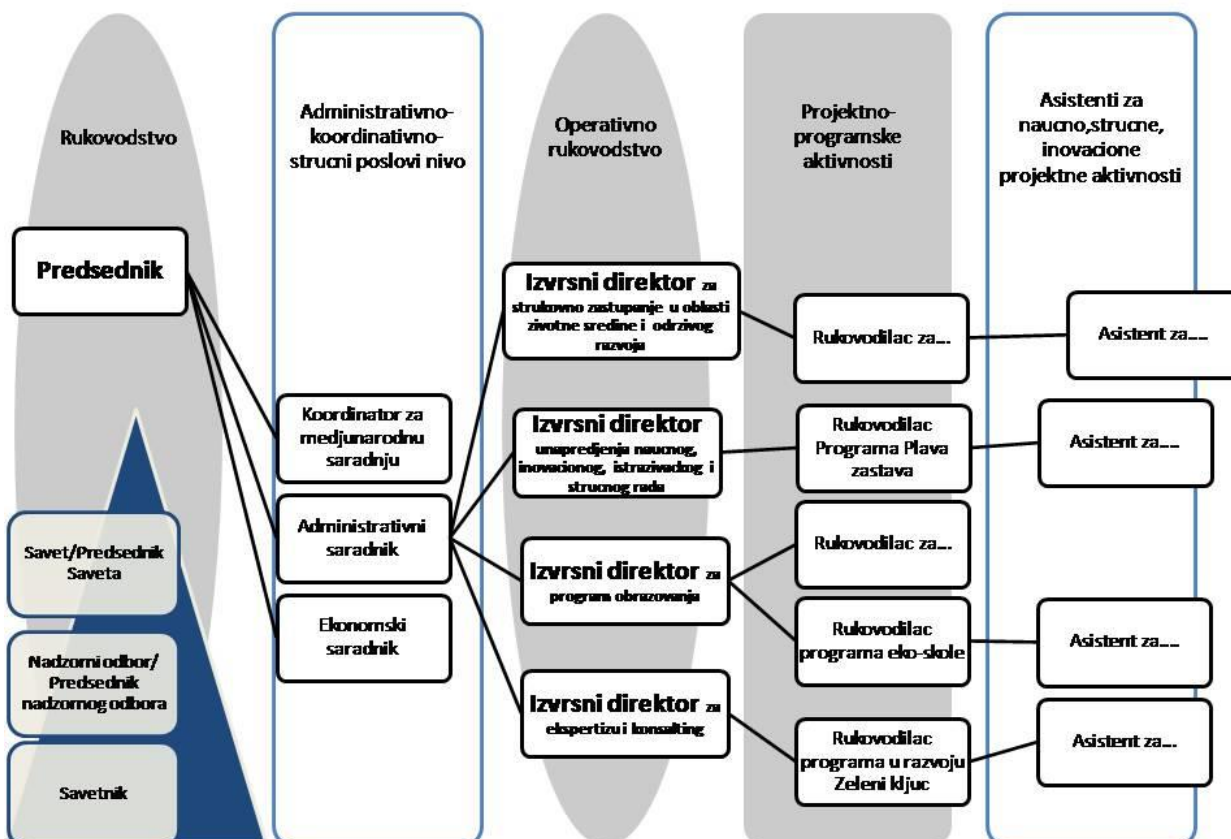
Rukovodstvo

Administrativno-koordinativno-strucni poslovi nivo

Operativno rukovodstvo

Projektno-programske aktivnosti

Asistenti za naucno,strucne, inovacione projektne aktivnosti

Predsednik

Izvrsni direktor za strukovno zastupanje u oblasti zivotne sredine i odrzivog razvoju

Rukovodilac za...

Asistent za...

Koordinator za medjunarodnu saradnju

Izvrsni direktor unapredjenja naucnog, inovacionog, istrazivackog i strucnog rada

Rukovodilac Programa Plava zastava

Asistent za...

Administrativni saradnik

Izvrsni direktor za program obrazovanja

Rukovodilac za...

Savet/Predsednik Saveta

Ekonomski saradnik

Rukovodilac programa eko-skole

Asistent za...

Nadzorni odbor/ Predsednik nadzornog odbora

Izvrsni direktor za ekspertizu i konsulting

Rukovodilac programa u razvoju Zeleni kljuc

Asistent za...

Savetnik